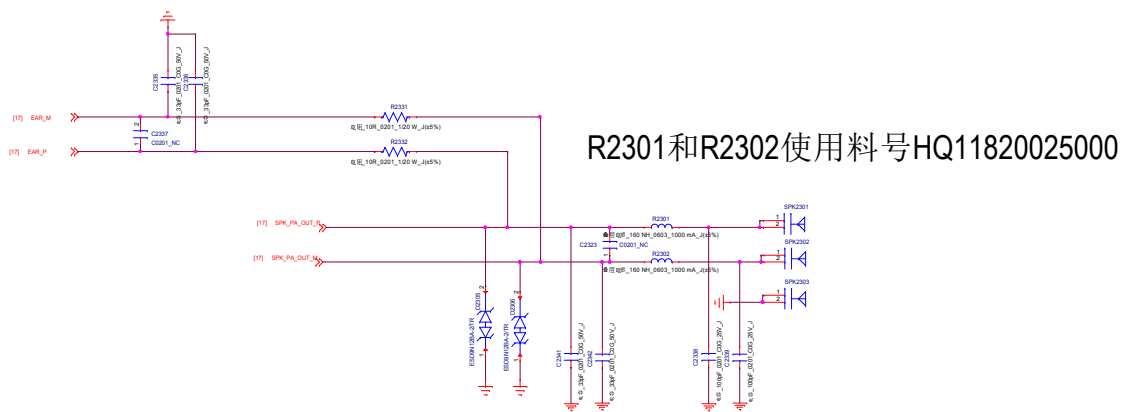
C2335
电容_33pF_0201_C0G_50V_J
C2336
电容_33pF_0201_C0G_50V_J
[17] EAR_M
[17] EAR_P
2
1
C2337
C0201_NC
R2331
电阻_10R_0201_1/20 W_J(±5%)
R2332
电阻_10R_0201_1/20 W_J(±5%)
R2301和R2302使用料号HQ11820025000
[17] SPK_PA_OUT_P
[17] SPK_PA_OUT_N
R2301
磁珠_160 NH_0603_1000 mA_J(±5%)
C2323
C0201_NC
R2302
磁珠_160 NH_0603_1000 mA_J(±5%)
SPK2301
1
2
SPK2302
1
2
SPK2303
1
2
D2305
ESD8N12BA-2TR
D2306
ESD8N12BA-2TR
2
1
2
1
C2341
电容_33pF_0201_C0G_50V_J
C2342
电容_33pF_0201_C0G_50V_J
C2338
电容_100pF_0201_C0G_25V_J
C2339
电容_100pF_0201_C0G_25V_J